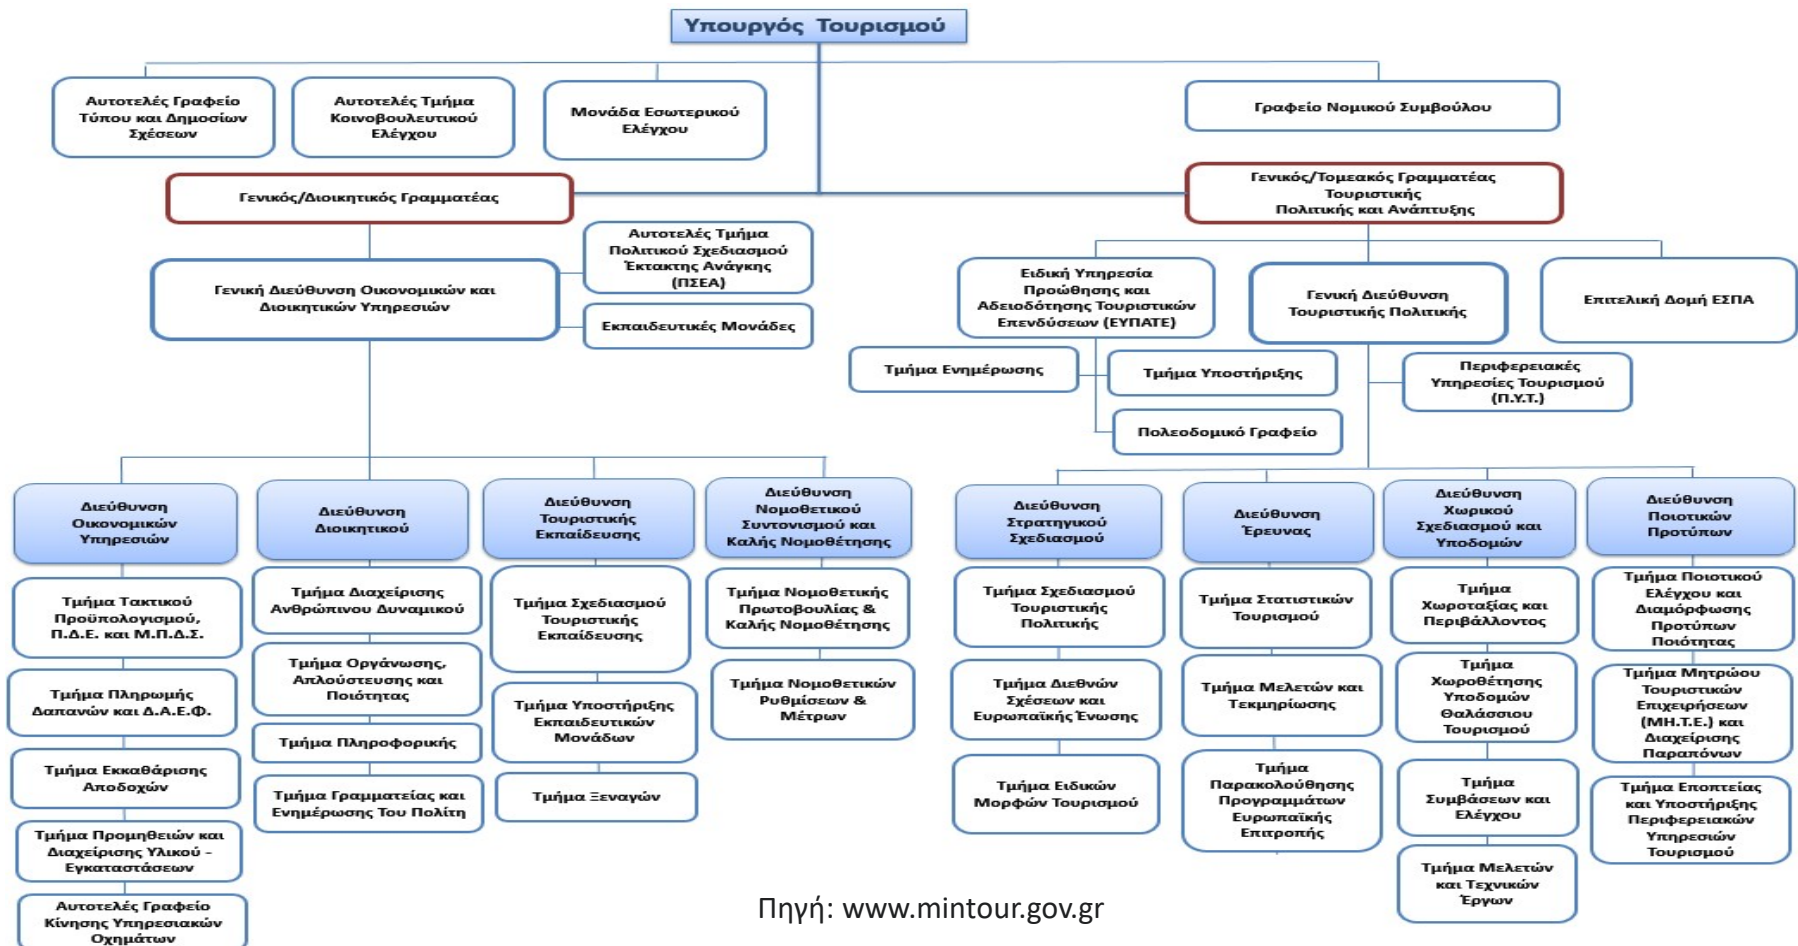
Υπουργός Τουρισμού

Αυτοτελές Γραφείο Τύπου και Δημοσίων Σχέσεων

Αυτοτελές Τμήμα Κοινοβουλευτικού Ελέγχου

Μονάδα Εσωτερικού Ελέγχου

Γραφείο Νομικού Συμβούλου

Γενικός/Διοικητικός Γραμματέας

Γενικός/Τομεακός Γραμματέας Τουριστικής Πολιτικής και Ανάπτυξης

Αυτοτελές Τμήμα Πολιτικού Σχεδιασμού Έκτακτης Ανάγκης (ΠΣΕΑ)

Γενική Διεύθυνση Οικονομικών και Διοικητικών Υπηρεσιών

Εκπαιδευτικές Μονάδες

Ειδική Υπηρεσία Προώθησης και Αδειοδότησης Τουριστικών Επενδύσεων (ΕΥΠΑΤΕ)

Γενική Διεύθυνση Τουριστικής Πολιτικής

Επιτελική Δομή ΕΣΠΑ

Τμήμα Ενημέρωσης

Τμήμα Υποστήριξης

Πολεοδομικό Γραφείο

Περιφερειακές Υπηρεσίες Τουρισμού (Π.Υ.Τ.)

Διεύθυνση Οικονομικών Υπηρεσιών

Τμήμα Τακτικού Προϋπολογισμού, Π.Δ.Ε. και Μ.Π.Δ.Σ.

Τμήμα Πληρωμής Δαπανών και Δ.Α.Ε.Φ.

Τμήμα Εκκαθάρισης Αποδοχών

Τμήμα Προμηθειών και Διαχείρισης Υλικού - Εγκαταστάσεων

Αυτοτελές Γραφείο Κίνησης Υπηρεσιακών Οχημάτων

Διεύθυνση Διοικητικού

Τμήμα Διαχείρισης Ανθρώπινου Δυναμικού

Τμήμα Οργάνωσης, Απλούστευσης και Ποιότητας

Τμήμα Πληροφορικής

Τμήμα Γραμματείας και Ενημέρωσης Του Πολίτη

Διεύθυνση Τουριστικής Εκπαίδευσης

Τμήμα Σχεδιασμού Τουριστικής Εκπαίδευσης

Τμήμα Υποστήριξης Εκπαιδευτικών Μονάδων

Τμήμα Ξεναγών

Διεύθυνση Νομοθετικού Συντονισμού και Καλής Νομοθέτησης

Τμήμα Νομοθετικής Πρωτοβουλίας & Καλής Νομοθέτησης

Τμήμα Νομοθετικών Ρυθμίσεων & Μέτρων

Διεύθυνση Στρατηγικού Σχεδιασμού

Τμήμα Σχεδιασμού Τουριστικής Πολιτικής

Τμήμα Διεθνών Σχέσεων και Ευρωπαϊκής Ένωσης

Τμήμα Ειδικών Μορφών Τουρισμού

Διεύθυνση Έρευνας

Τμήμα Στατιστικών Τουρισμού

Τμήμα Μελετών και Τεκμηρίωσης

Τμήμα Παρακολούθησης Προγραμμάτων Ευρωπαϊκής Επιτροπής

Διεύθυνση Χωρικού Σχεδιασμού και Υποδομών

Τμήμα Χωροταξίας και Περιβάλλοντος

Τμήμα Χωροθέτησης Υποδομών Θαλάσσιου Τουρισμού

Τμήμα Συμβάσεων και Ελέγχου

Τμήμα Μελετών και Τεχνικών Έργων

Διεύθυνση Ποιοτικών Προτύπων

Τμήμα Ποιοτικού Ελέγχου και Διαμόρφωσης Προτύπων Ποιότητας

Τμήμα Μητρώου Τουριστικών Επιχειρήσεων (ΜΗ.Τ.Ε.) και Διαχείρισης Παραπόνων

Τμήμα Εποπτείας και Υποστήριξης Περιφερειακών Υπηρεσιών Τουρισμού

Πηγή: www.mintour.gov.gr